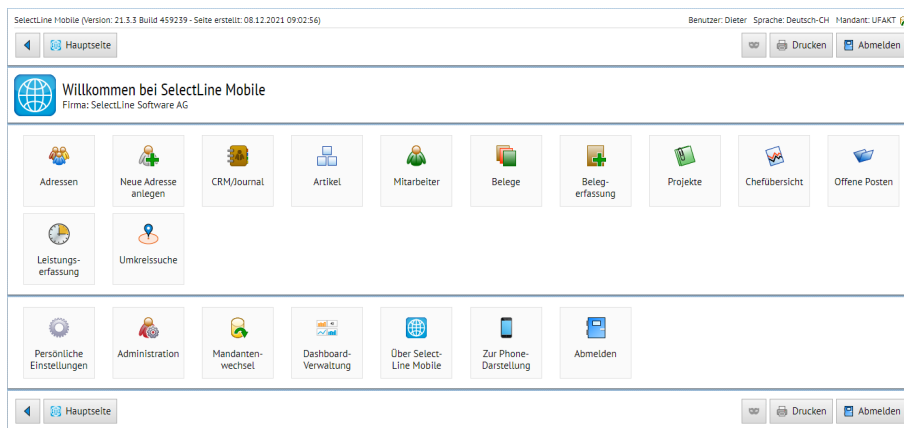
SelectLine Mobile (Version: 21.3.3 Build 459239 - Seite erstellt: 08.12.2021 09:02:56)

Benutzer: Dieter Sprache: Deutsch-CH Mandant: UFAKT

Hauptseite

Drucken Abmelden

Willkommen bei SelectLine Mobile
Firma: SelectLine Software AG

Adressen

Neue Adresse anlegen

CRM/Journal

Artikel

Mitarbeiter

Belege

Beleg-erfassung

Projekte

Chefübersicht

Offene Posten

Leistungs-erfassung

Umkreissuche

Persönliche Einstellungen

Administration

Mandanten-wechsel

Dashboard-Verwaltung

Über Select-Line Mobile

Zur Phone-Darstellung

Abmelden

Hauptseite

Drucken Abmelden